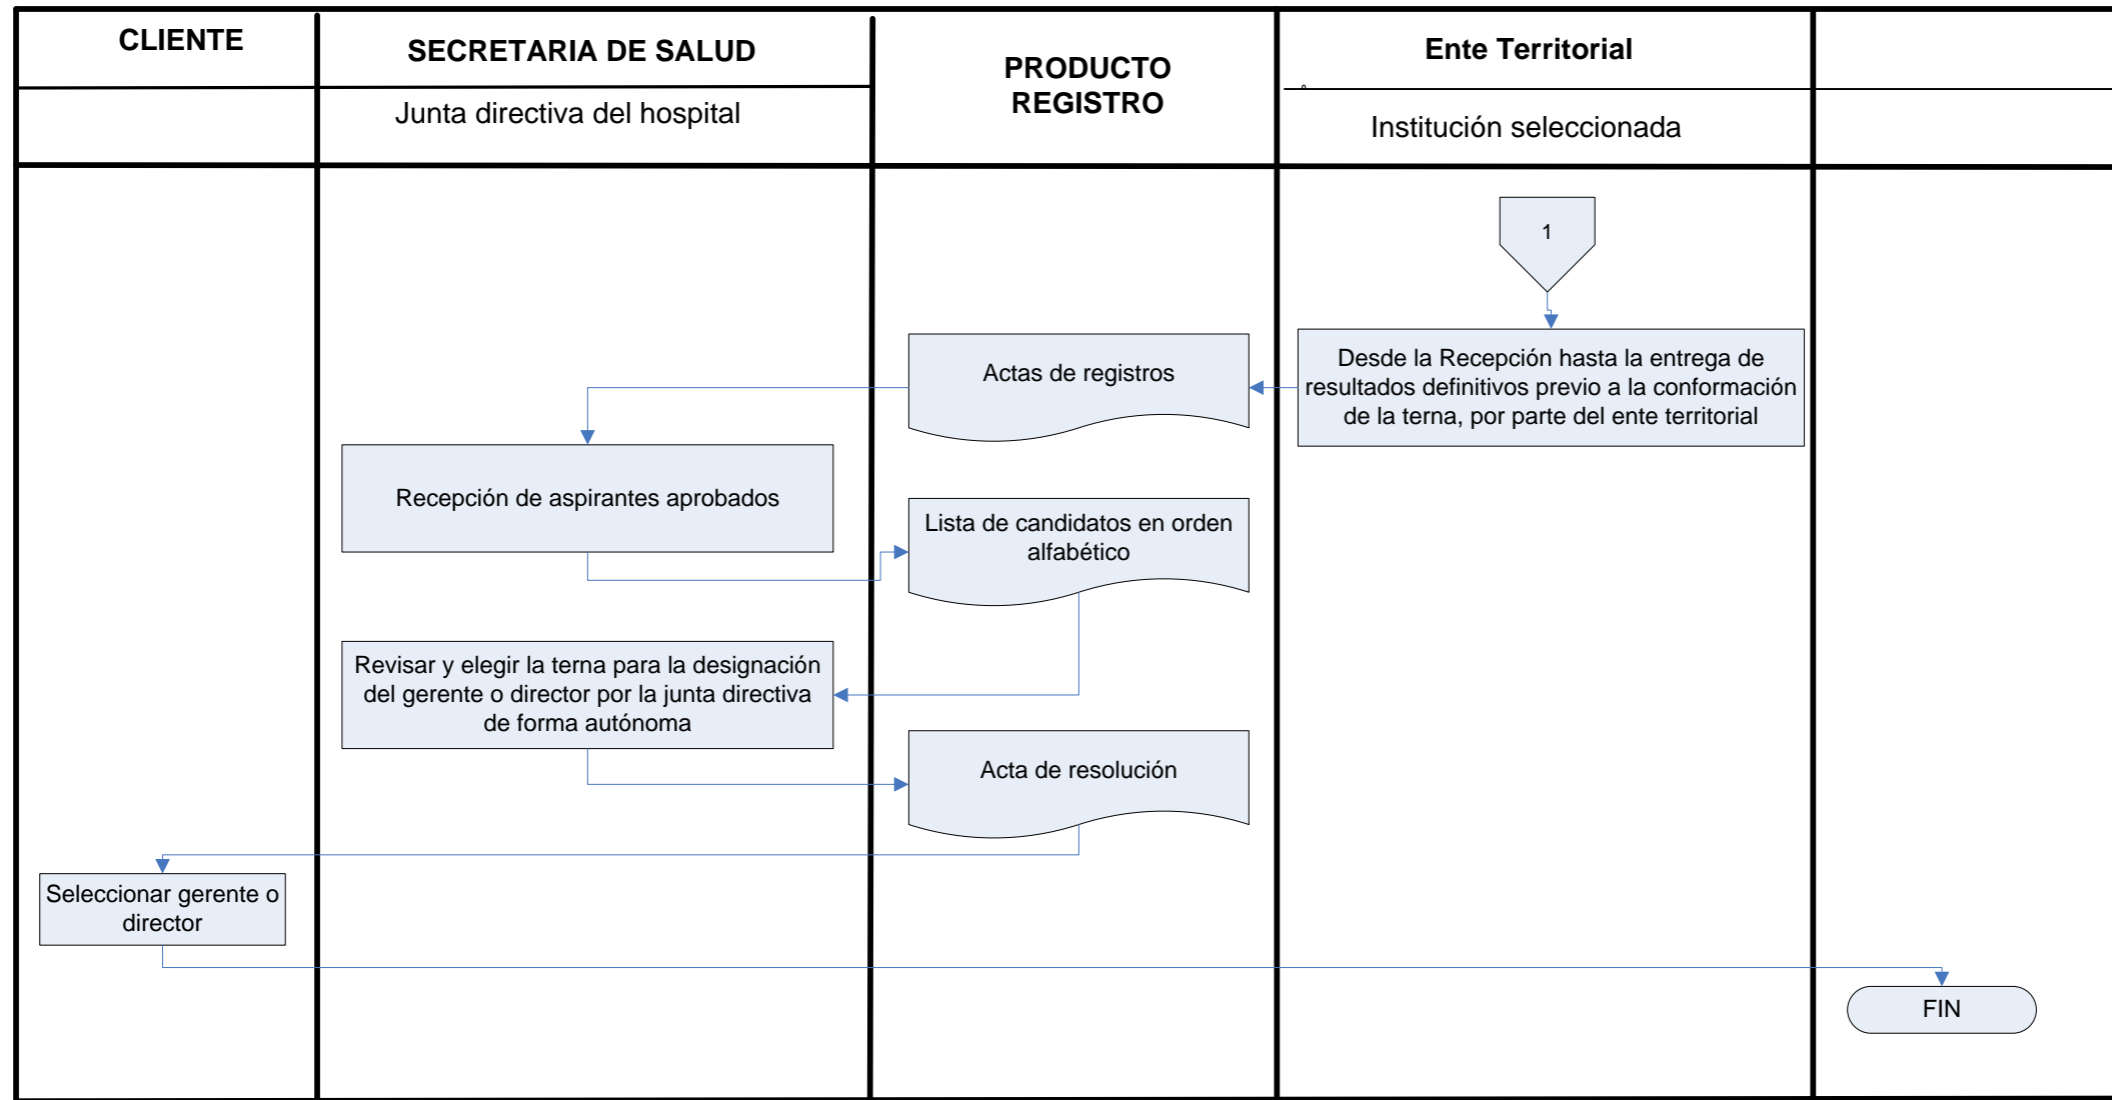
CLIENTE

SECRETARIA DE SALUD

Junta directiva del hospital

PRODUCTO REGISTRO

Ente Territorial

Institución seleccionada

1

Desde la Recepción hasta la entrega de resultados definitivos previo a la conformación de la terna, por parte del ente territorial

Actas de registros

Recepción de aspirantes aprobados

Lista de candidatos en orden alfabético

Revisar y elegir la terna para la designación del gerente o director por la junta directiva de forma autónoma

Acta de resolución

Seleccionar gerente o director

FIN